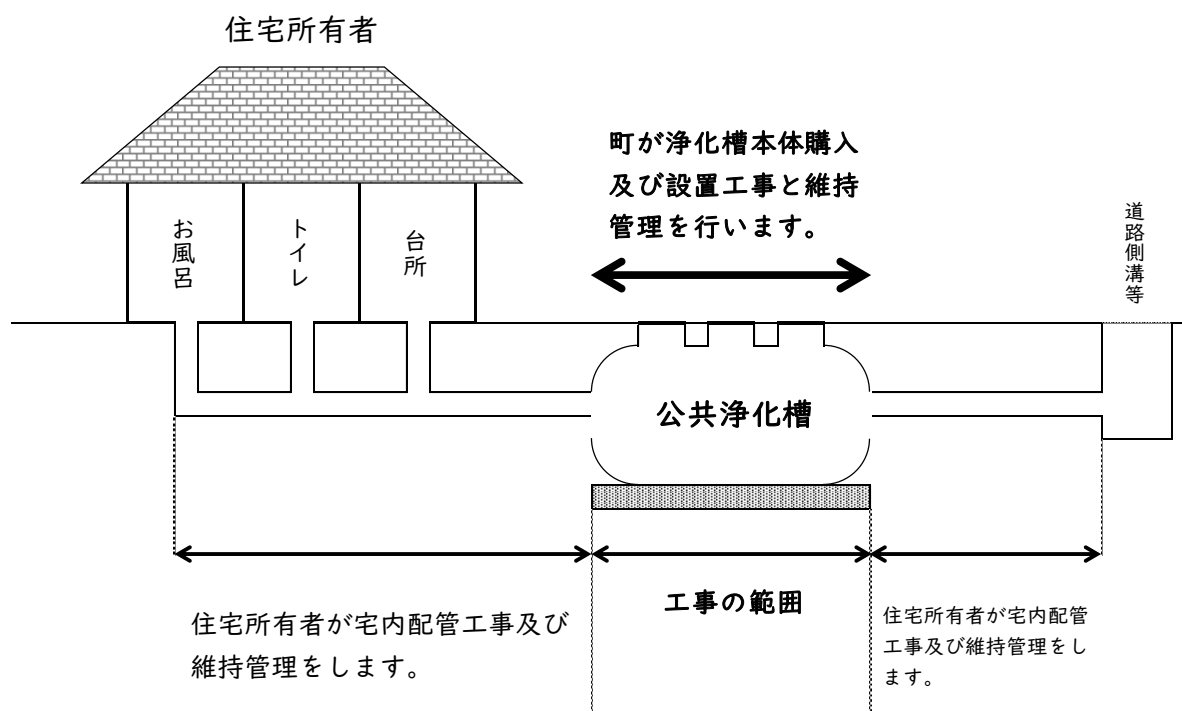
住宅所有者

町が浄化槽本体購入及び設置工事と維持管理を行います。

お風呂

トイレ

台所

道路側溝等

公共浄化槽

住宅所有者が宅内配管工事及び維持管理をします。

工事の範囲

住宅所有者が宅内配管工事及び維持管理をします。